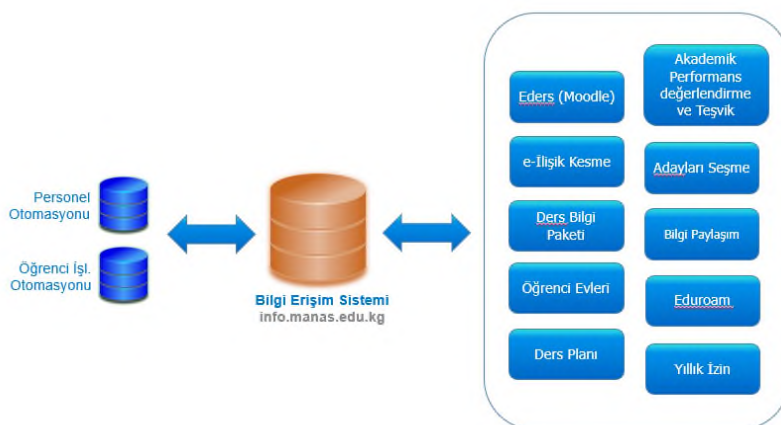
Personel Otomasyonu

Öğrenci İşl. Otomasyonu

Bilgi Erişim Sistemi
info.manas.edu.kg

Eders (Moodle)

Akademik Performans değerlendirme ve Teşvik

e-İlişik Kesme

Adayları Seşme

Ders Bilgi Paketi

Bilgi Paylaşım

Öğrenci Evleri

Eduroam

Ders Planı

Yıllık İzin